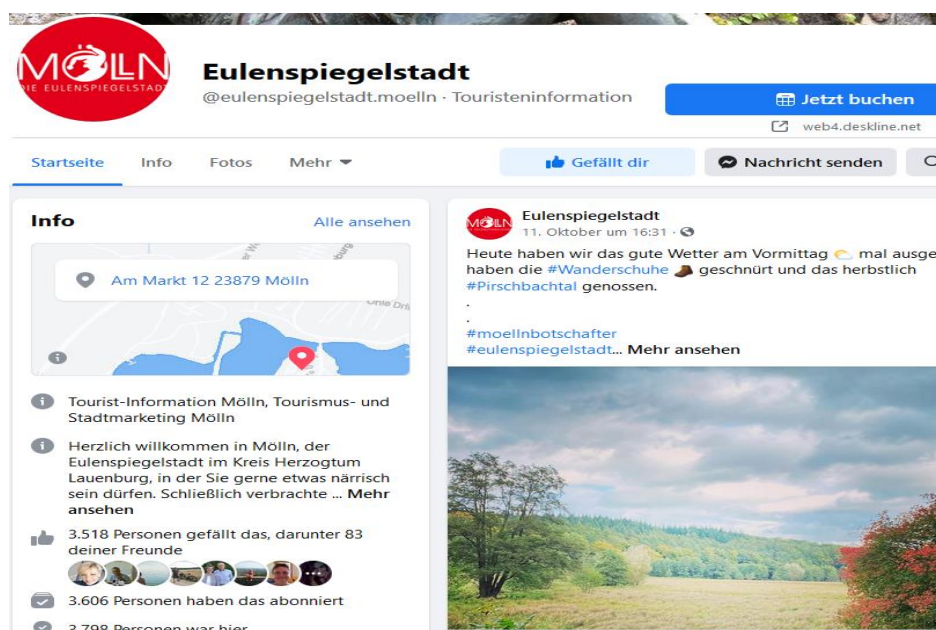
MÖLLN
DIE EULENSPIEGELSTADT

Eulenspiegelstadt
@eulenspiegelstadt.moelln · Touristeninformation

Jetzt buchen
web4.deskline.net

Startseite Info Fotos Mehr

Gefällt dir
Nachricht senden

Info
Alle ansehen

Am Markt 12 23879 Mölln

Tourist-Information Mölln, Tourismus- und Stadtmarketing Mölln

Herzlich willkommen in Mölln, der Eulenspiegelstadt im Kreis Herzogtum Lauenburg, in der Sie gerne etwas närrisch sein dürfen. Schließlich verbrachte ... Mehr ansehen

3.518 Personen gefällt das, darunter 83 deiner Freunde

3.606 Personen haben das abonniert

3.798 Personen war hier

Eulenspiegelstadt
11. Oktober um 16:31 ·

Heute haben wir das gute Wetter am Vormittag mal ausge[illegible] haben die #Wanderschuhe geschnürt und das herbstlich #Pirschbachtal genossen.
.
.
#moellnbotschafter
#eulenspiegelstadt... Mehr ansehen